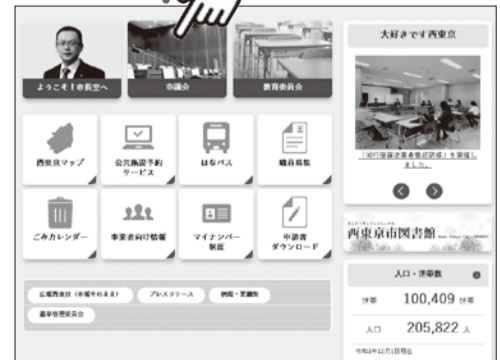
ようこそ！市長室へ

市議会

教育委員会

大好きです西東京

「同行援護従業者養成研修」を開催しました。

西東京マップ

公共施設予約サービス

はなバス

職員募集

ごみカレンダー

事業者向け情報

マイナンバー制度

申請書ダウンロード

西東京市図書館

広報西東京（市報そのまま）

プレスリリース

例規・要綱集

選挙管理委員会

人口・世帯数

世帯 100,409 世帯

人口 205,822 人

令和4年12月1日現在